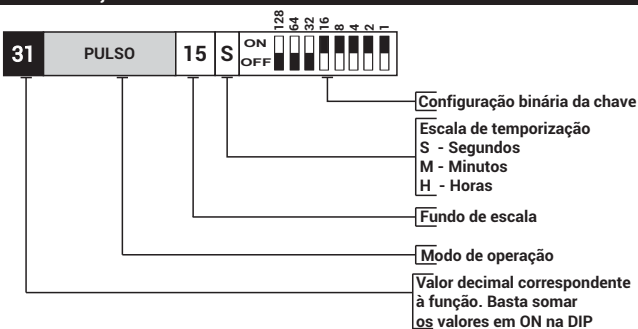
31 PULSO 15 S

ON
OFF

128 64 32 16 8 4 2 1

Configuração binária da chave

Escala de temporização
S - Segundos
M - Minutos
H - Horas

Fundo de escala

Modo de operação

Valor decimal correspondente à função. Basta somar os valores em ON na DIP